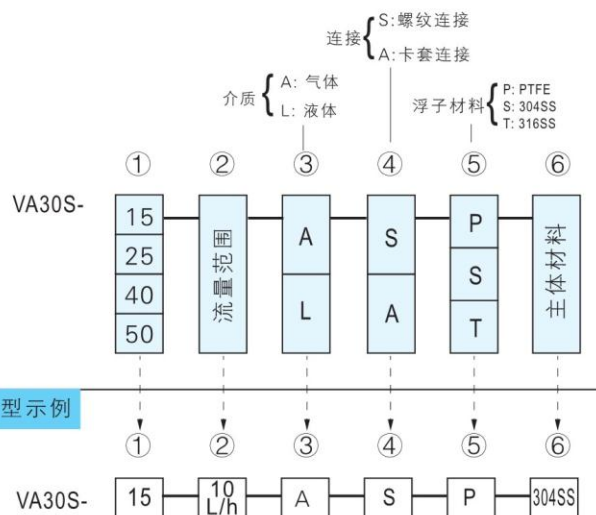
连接 S:螺纹连接
A:卡套连接

介质 A: 气体
L: 液体

浮子材料 P: PTFE
S: 304SS
T: 316SS

① ② ③ ④ ⑤ ⑥

VA30S-

| 15 | 流量范围 | A | S | P | 主体材料 |
|---|---|---|---|---|---|
| 25 | | L | A | S | |
| 40 | | | | T | |
| 50 | | | | | |

型示例

① ② ③ ④ ⑤ ⑥

VA30S- 15 10 L/h A S P 304SS